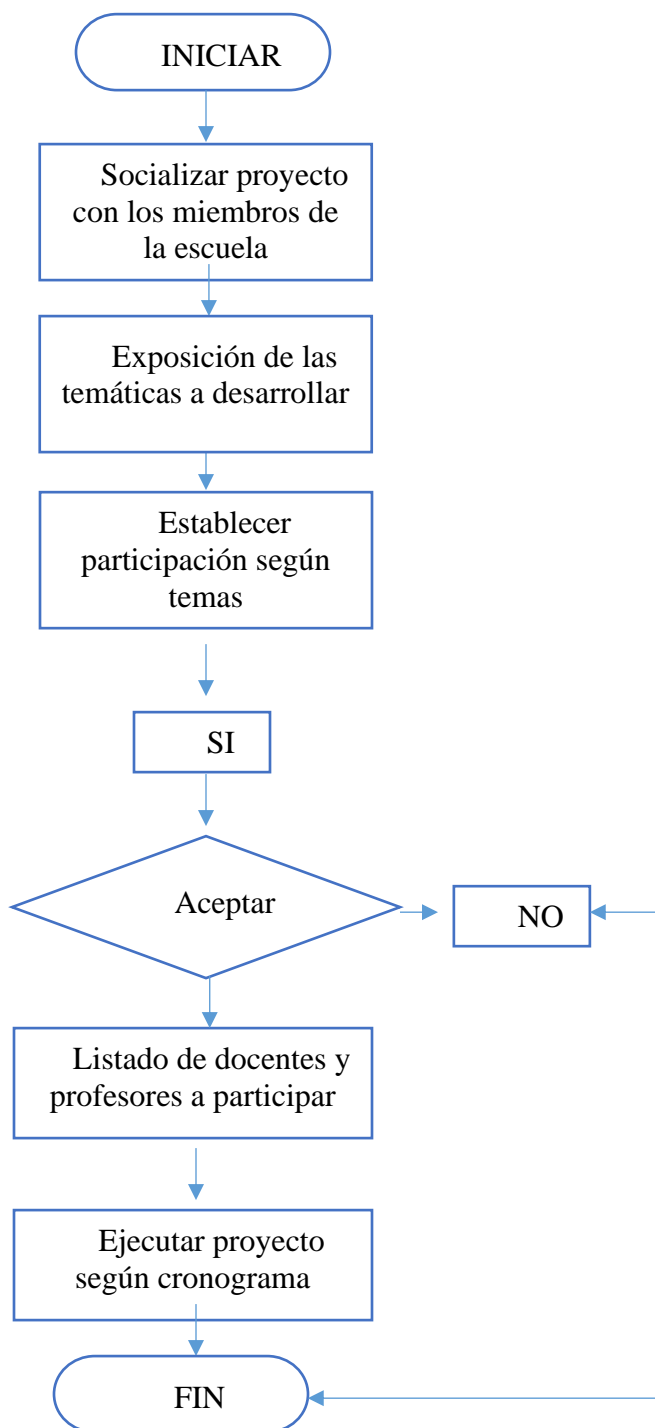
INICIAR

Socializar proyecto con los miembros de la escuela

Exposición de las temáticas a desarrollar

Establecer participación según temas

SI

Aceptar

NO

Listado de docentes y profesores a participar

Ejecutar proyecto según cronograma

FIN